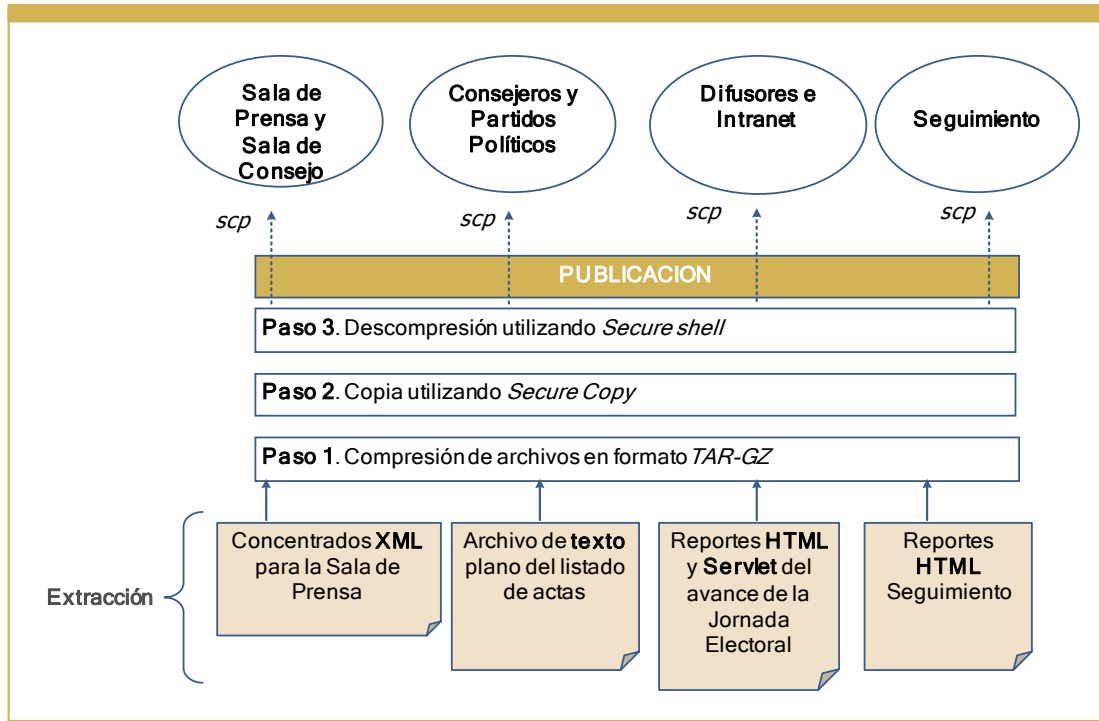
Sala de Prensa y Sala de Consejo

Consejeros y Partidos Políticos

Difusores e Intranet

Seguimiento

scp

scp

scp

scp

PUBLICACION

Paso 3. Descompresión utilizando *Secure shell*

Paso 2. Copia utilizando *Secure Copy*

Paso 1. Compresión de archivos en formato *TAR-GZ*

Extracción

Concentrados XML para la Sala de Prensa

Archivo de texto plano del listado de actas

Reportes HTML y Servlet del avance de la Jornada Electoral

Reportes HTML Seguimiento